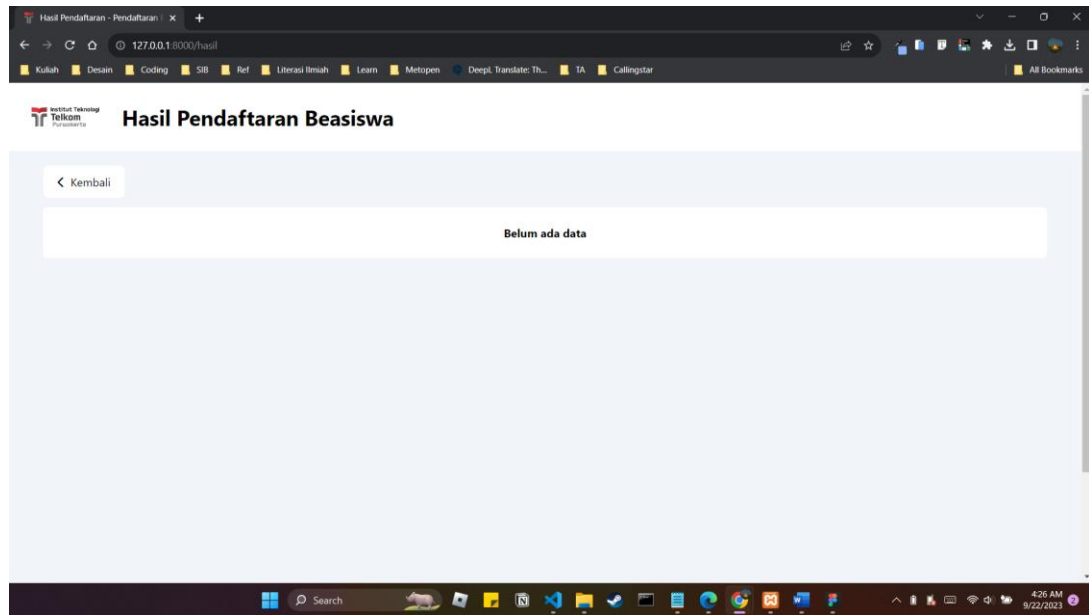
Hasil Pendaftaran - Pendaftaran | ×

127.0.0.1:8000/hasil

Kuliah Desain Coding SIB Ref Literasi Ilmiah Learn Metopen DeepL Translate: Th... TA Callingstar All Bookmarks

Institut Teknologi Telkom Purwokerto

Hasil Pendaftaran Beasiswa

< Kembali

Belum ada data

Search

4:26 AM 9/22/2023